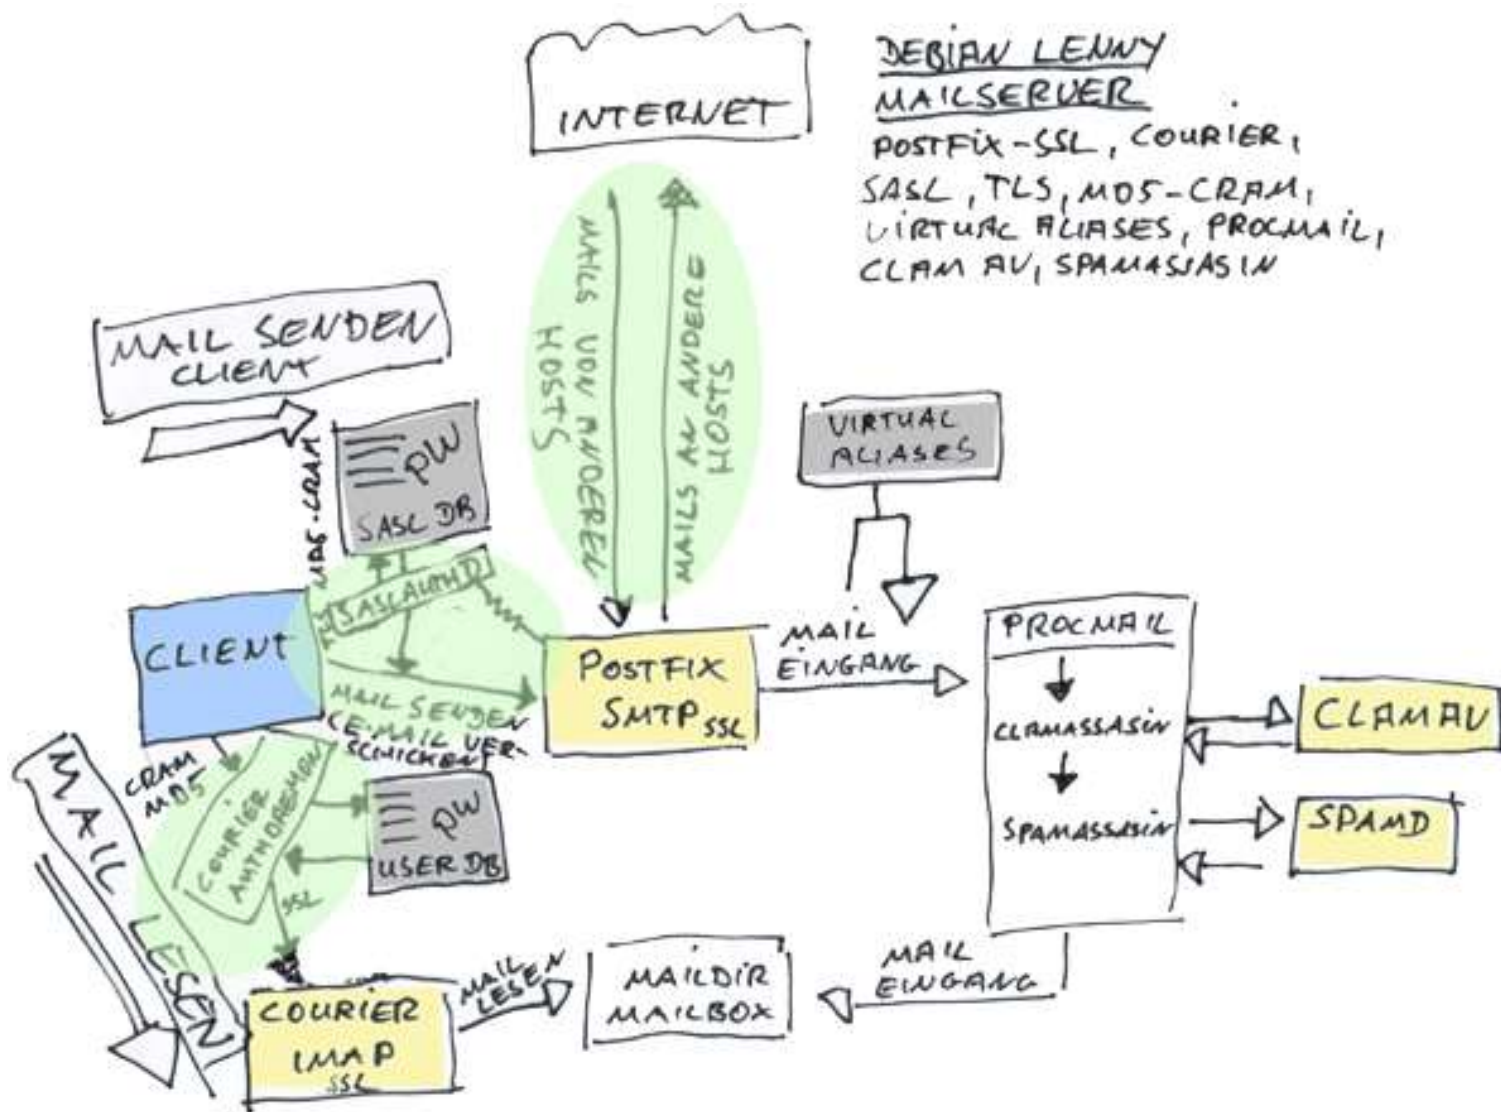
DEBIAN LENNY
MAILSERVER
POSTFIX-SSL, COURIER, SASL, TLS, MD5-CRAM, VIRTUAL ALIASES, PROCMAIL, CLAM AV, SPAMASSASIN

INTERNET

MAILS VON ANDEREN HOSTS

MAILS AN ANDERE HOSTS

MAIL SENDEN CLIENT

MD5-CRAM

PW
SASL DB

SASLAUTHD

CLIENT

MAIL SENDEN

E-MAIL VERSCHICKEN

POSTFIX SMTP SSL

VIRTUAL ALIASES

MAIL EINGANG

PROCMAIL

CLAMASSASIN

SPAMASSASIN

CLAMAV

SPAMD

CRAM MD5

COURIER AUTHDAEMON

PW
USER DB

SSL

MAIL LESEN

COURIER IMAP SSL

MAIL LESEN

MAILDIR MAILBOX

MAIL EINGANG